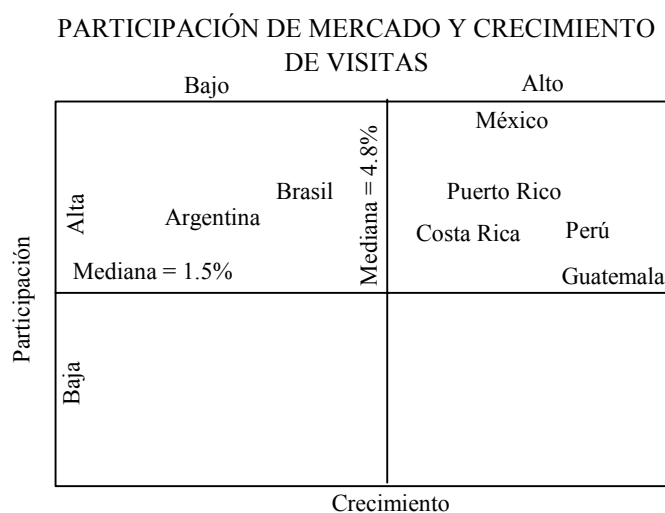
PARTICIPACIÓN DE MERCADO Y CRECIMIENTO DE VISITAS

Bajo

Alto

Participación

Alta

Argentina

Brasil

Mediana = 1.5%

Mediana = 4.8%

México

Puerto Rico

Costa Rica

Perú

Guatemala

Baja

Crecimiento